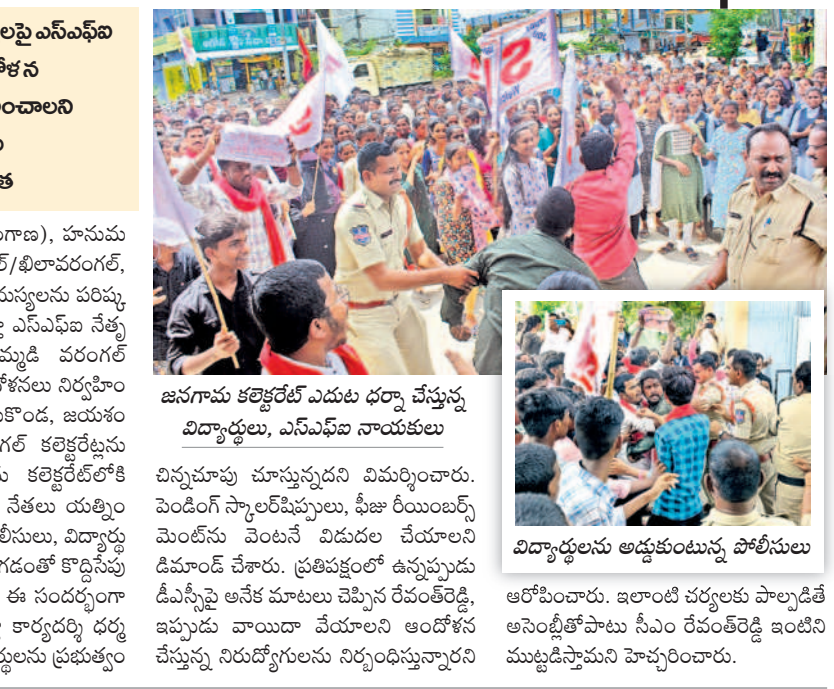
లపై ఎస్‌ఎఫ్‌ఐ
ళన
ంచాలని
ం
త

ంగాణ), హనుమ
ల్/ఖిలావరంగల్,
మస్యలను పరిష్క
 ఎస్‌ఎఫ్‌ఐ నేతృ
మ్మడి వరంగల్
ళనలు నిర్వహిం
కొండ, జయశం
గల్ కలెక్టరేట్లను
 కలెక్టరేట్‌లోకి
 నేతలు యత్నిం
లీసులు, విద్యార్థు
గడంతో కొద్దిసేపు
 ఈ సందర్భంగా
 కార్యదర్శి ధర్మ
ర్థులను ప్రభుత్వం

జనగామ కలెక్టరేట్ ఎదుట ధర్నా చేస్తున్న విద్యార్థులు, ఎస్‌ఎఫ్‌ఐ నాయకులు

చిన్నచూపు చూస్తున్నదని విమర్శించారు. పెండింగ్ స్కాలర్‌షిప్పులు, ఫీజు రీయింబర్స్‌మెంట్‌ను వెంటనే విడుదల చేయాలని డిమాండ్ చేశారు. ప్రతిపక్షంలో ఉన్నప్పుడు డీఎస్సీపై అనేక మాటలు చెప్పిన రేవంత్‌రెడ్డి, ఇప్పుడు వాయిదా వేయాలని ఆందోళన చేస్తున్న నిరుద్యోగులను నిర్బంధిస్తున్నారని

విద్యార్థులను అడ్డుకుంటున్న పోలీసులు

ఆరోపించారు. ఇలాంటి చర్యలకు పాల్పడితే అసెంబ్లీతోపాటు సీఎం రేవంత్‌రెడ్డి ఇంటిని ముట్టడిస్తామని హెచ్చరించారు.